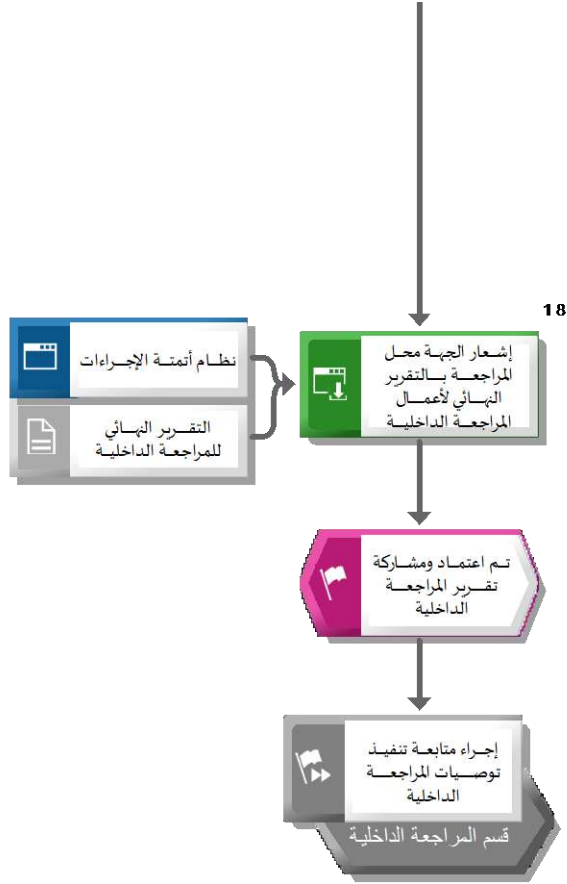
18

إشعار الجهة محل المراجعة بالتقرير النهائي لأعمال المراجعة الداخلية

نظام أتمتة الإجراءات

التقرير النهائي للمراجعة الداخلية

تم اعتماد ومشاركة تقرير المراجعة الداخلية

إجراء متابعة تنفيذ توصيات المراجعة الداخلية

قسم المراجعة الداخلية